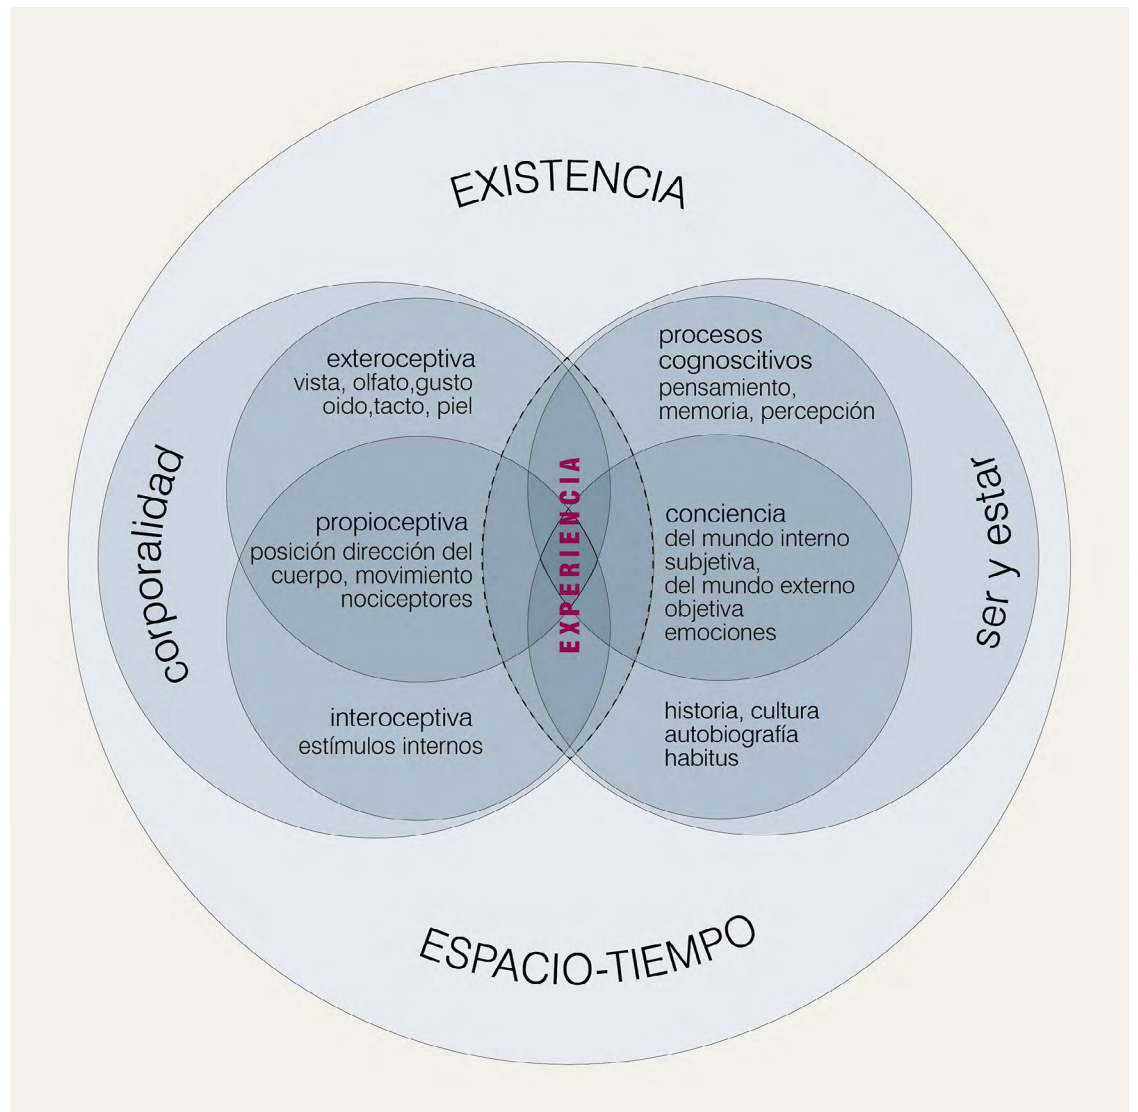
EXISTENCIA

corporalidad

exteroceptiva
vista, olfato,gusto
oido,tacto, piel

propioceptiva
posición dirección del cuerpo, movimiento nociceptores

interoceptiva
estímulos internos

EXPERIENCIA

procesos cognoscitivos
pensamiento, memoria, percepción

conciencia
del mundo interno subjetiva,
del mundo externo objetiva
emociones

historia, cultura
autobiografía
habitus

ser y estar

ESPACIO-TIEMPO